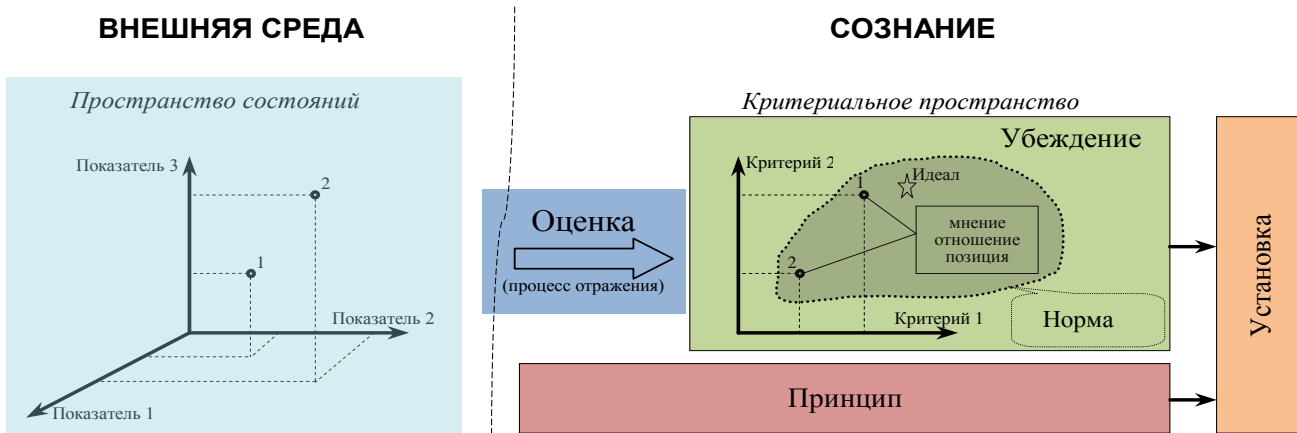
ВНЕШНЯЯ СРЕДА

СОЗНАНИЕ

Пространство состояний

Показатель 3

2

1

Показатель 2

Показатель 1

Оценка

(процесс отражения)

Критериальное пространство

Убеждение

Критерий 2

1

Идеал

мнение
отношение
позиция

2

Критерий 1

Норма

Установка

Принцип